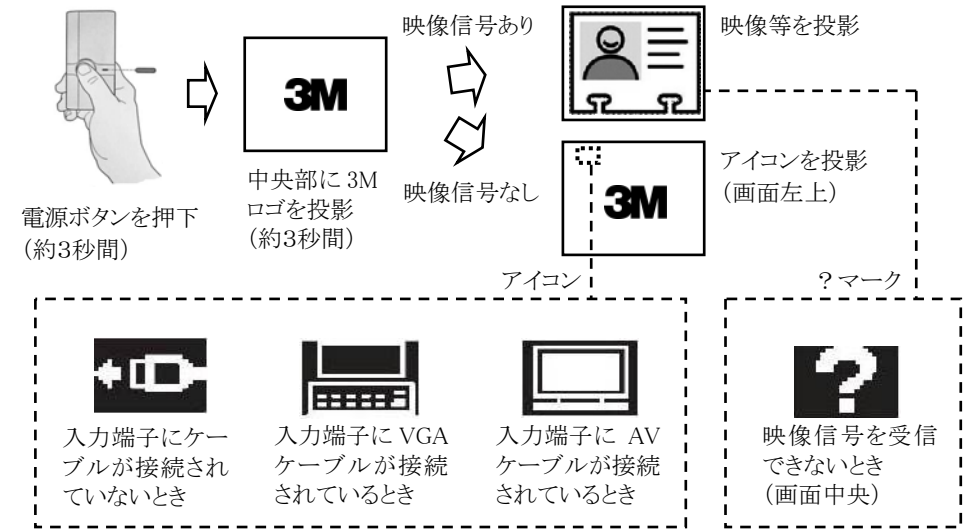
3M

電源ボタンを押下
(約3秒間)

中央部に 3M ロゴを投影
(約3秒間)

映像信号あり

映像信号なし

映像等を投影

3M

アイコンを投影
(画面左上)

アイコン

?マーク

入力端子にケーブルが接続されていないとき

入力端子に VGA ケーブルが接続されているとき

入力端子に AV ケーブルが接続されているとき

?

映像信号を受信できないとき
(画面中央)